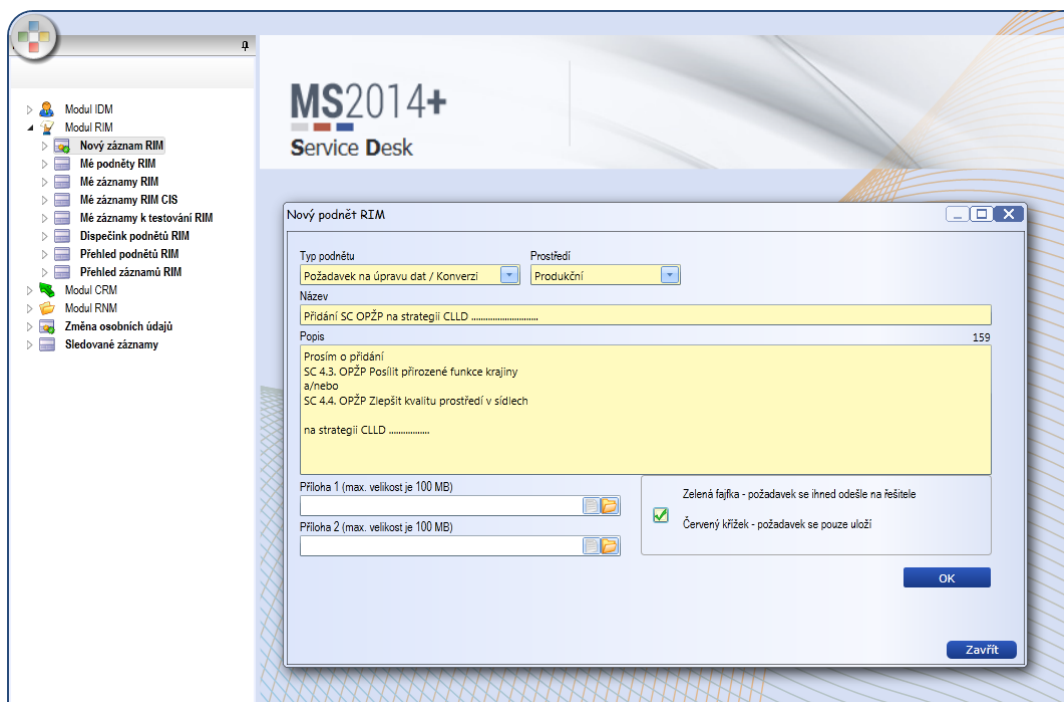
Modul IDM
Modul RIM
Nový záznam RIM
Mé podněty RIM
Mé záznamy RIM
Mé záznamy RIM CIS
Mé záznamy k testování RIM
Dispečink podnětů RIM
Přehled podnětů RIM
Přehled záznamů RIM
Modul CRM
Modul RNM
Změna osobních údajů
Sledované záznamy

MS2014+
Service Desk

Nový podnět RIM

Typ podnětu
Požadavek na úpravu dat / Konverzi
Prostředí
Produkční
Název
Přidání SC OPŽP na strategii CLLD ..............................
Popis
159
Prosím o přidání
SC 4.3. OPŽP Posílit přirozené funkce krajiny
a/nebo
SC 4.4. OPŽP Zlepšit kvalitu prostředí v sídlech

na strategii CLLD ..................

Příloha 1 (max. velikost je 100 MB)
Příloha 2 (max. velikost je 100 MB)
Zelená fajfka - požadavek se ihned odešle na řešitele
Červený křížek - požadavek se pouze uloží
OK
Zavřít